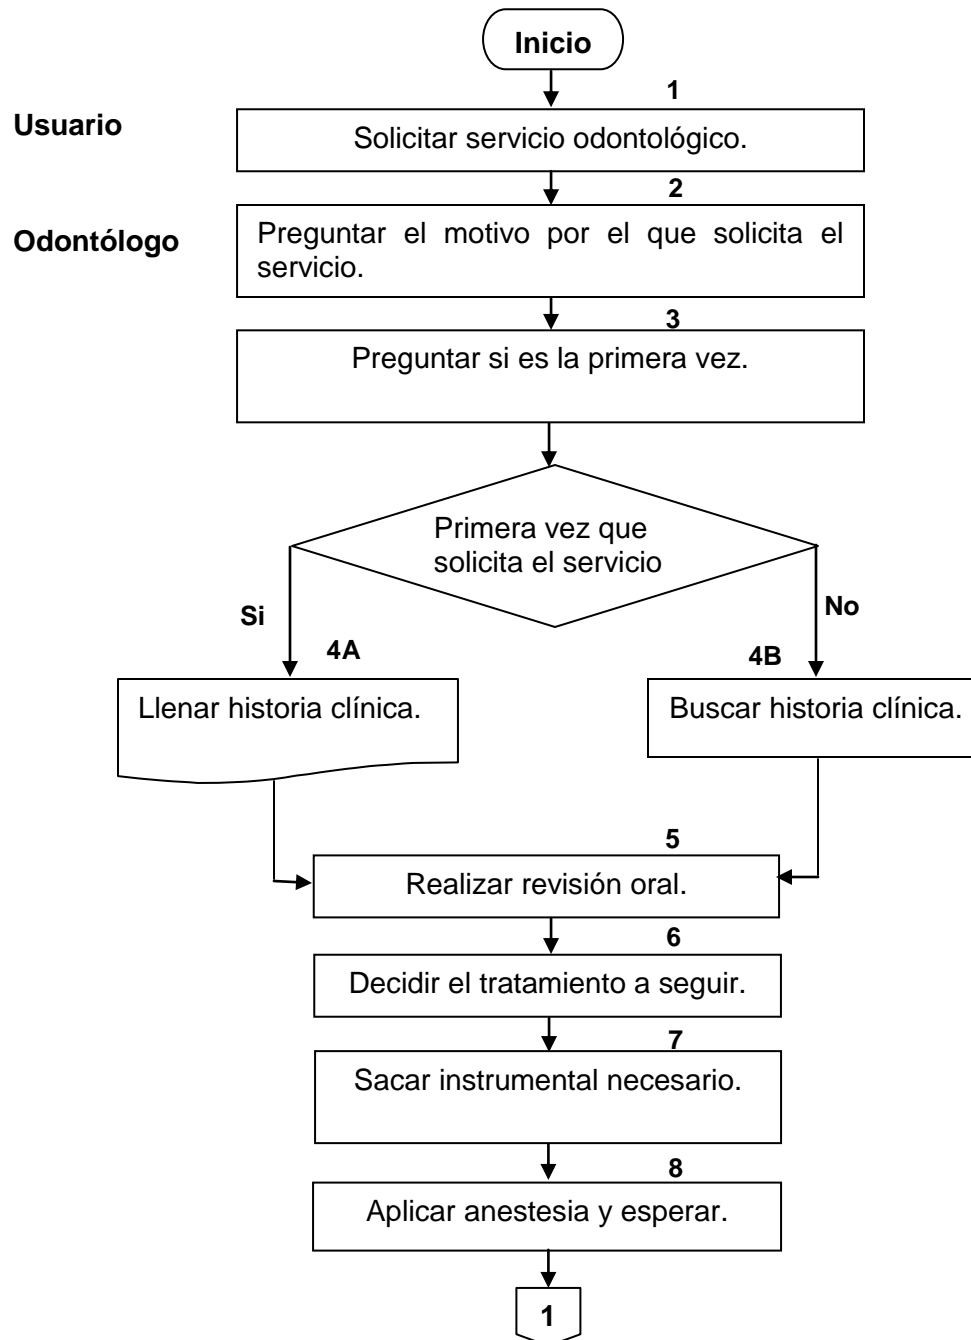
Inicio

1

Usuario

Solicitar servicio odontológico.

2

Odontólogo

Preguntar el motivo por el que solicita el servicio.

3

Preguntar si es la primera vez.

Primera vez que solicita el servicio

Si

No

4A

Llenar historia clínica.

4B

Buscar historia clínica.

5

Realizar revisión oral.

6

Decidir el tratamiento a seguir.

7

Sacar instrumental necesario.

8

Aplicar anestesia y esperar.

1